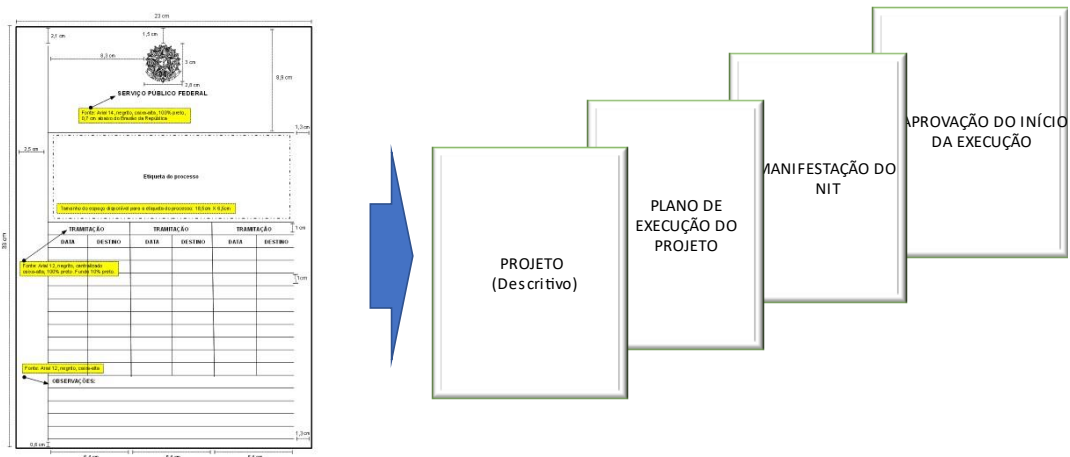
23 cm

2,5 cm

1,5 cm

6,3 cm

3 cm

2,0 cm

8,9 cm

SERVIÇO PÚBLICO FEDERAL

Fonte: Arial 14, negrito, caixa-alta, 100% preto, 0,7 cm abaixo do Brasão da República

1,3 cm

2,5 cm

Etiqueta do processo

Tamanho do espaço disponível para a etiqueta do processo: 18,0 cm X 6,0cm

33 cm

| TRAMITAÇÃO | | TRAMITAÇÃO | | TRAMITAÇÃO | |
|---|---|---|---|---|---|
| DATA | DESTINO | DATA | DESTINO | DATA | DESTINO |

1 cm

1cm

Fonte: Arial 13, negrito, centralizado caixa-alta, 100% preto. Fundo 10% preto.

Fonte: Arial 12, negrito, caixa-alta.

OBSERVAÇÕES:

1,3 cm

0,8 cm

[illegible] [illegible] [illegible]

PROJETO
(Descritivo)

PLANO DE EXECUÇÃO DO PROJETO

MANIFESTAÇÃO DO NIT

APROVAÇÃO DO INÍCIO DA EXECUÇÃO